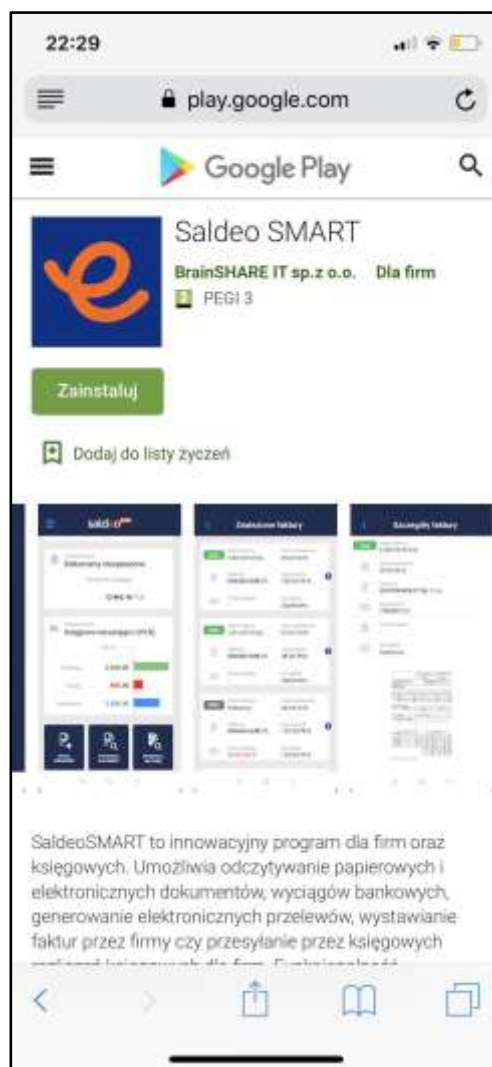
22:29

play.google.com

Google Play

Saldeo SMART

BrainSHARE IT sp.z o.o. Dla firm

PEGI 3

Zainstaluj

Dodaj do listy życzeń

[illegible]

SaldeoSMART to innowacyjny program dla firm oraz księgowych. Umożliwia odczytywanie papierowych i elektronicznych dokumentów, wyciągów bankowych, generowanie elektronicznych przelewów, wystawianie faktur przez firmy czy przesyłanie przez księgowych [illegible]